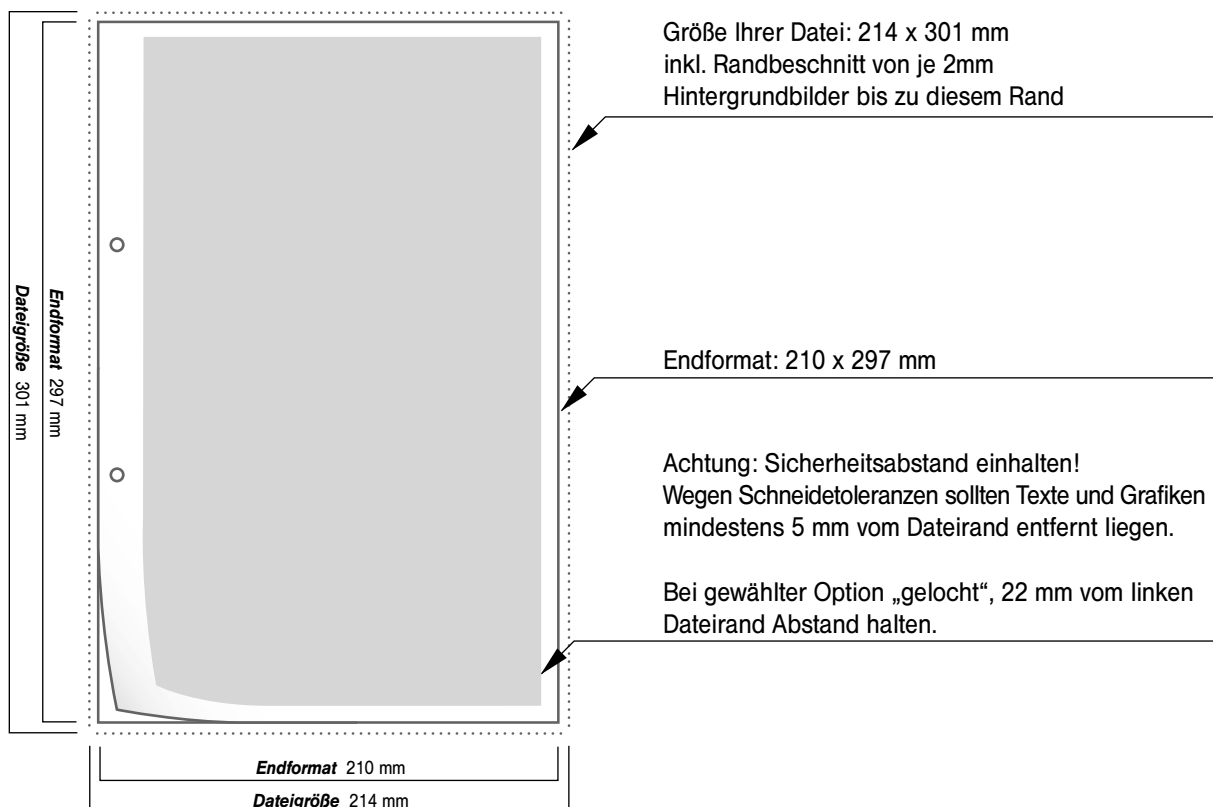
Größe Ihrer Datei: 214 x 301 mm
inkl. Randbeschnitt von je 2mm
Hintergrundbilder bis zu diesem Rand

Endformat: 210 x 297 mm

Achtung: Sicherheitsabstand einhalten!
Wegen Schneidetoleranzen sollten Texte und Grafiken mindestens 5 mm vom Dateirand entfernt liegen.

Bei gewählter Option „gelocht", 22 mm vom linken Dateirand Abstand halten.

Dateigröße 301 mm

Endformat 297 mm

Endformat 210 mm

Dateigröße 214 mm